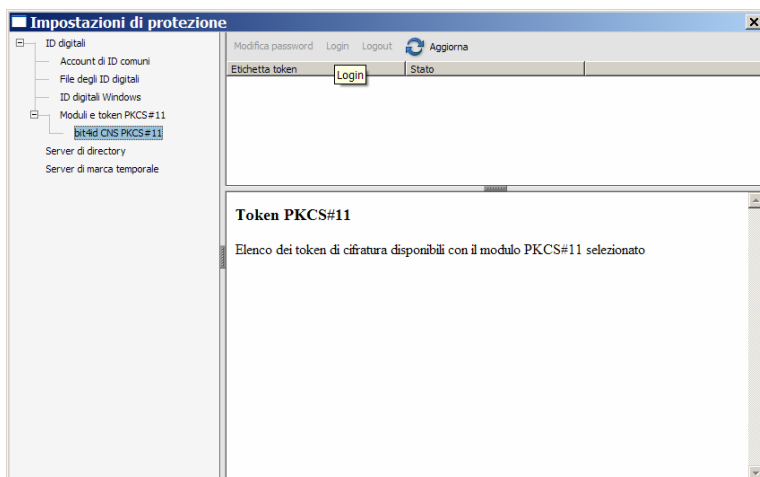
Impostazioni di protezione

ID digitali
Account di ID comuni
File degli ID digitali
ID digitali Windows
Moduli e token PKCS#11
bit4id CNS PKCS#11
Server di directory
Server di marca temporale

Modifica password Login Logout Aggiorna

| Etichetta token | Stato |
|---|---|

Login

Token PKCS#11

Elenco dei token di cifratura disponibili con il modulo PKCS#11 selezionato